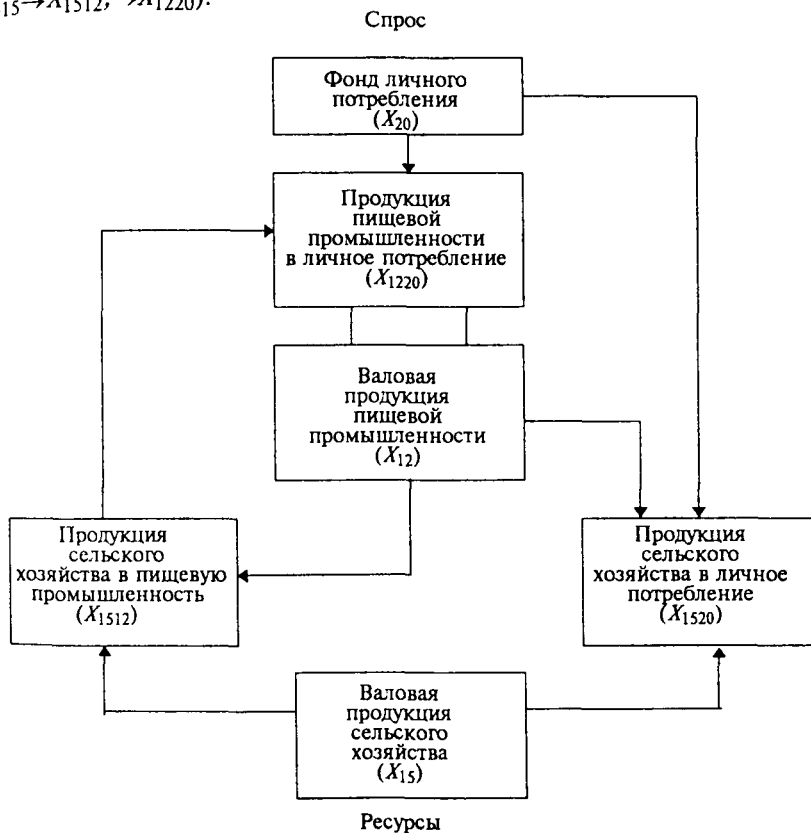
$_{15} \rightarrow X_{1512}$, $\rightarrow X_{1220}$).

Спрос

Фонд личного потребления ($X_{20}$)

Продукция пищевой промышленности в личное потребление ($X_{1220}$)

Валовая продукция пищевой промышленности ($X_{12}$)

Продукция сельского хозяйства в пищевую промышленность ($X_{1512}$)

Продукция сельского хозяйства в личное потребление ($X_{1520}$)

Валовая продукция сельского хозяйства ($X_{15}$)

Ресурсы